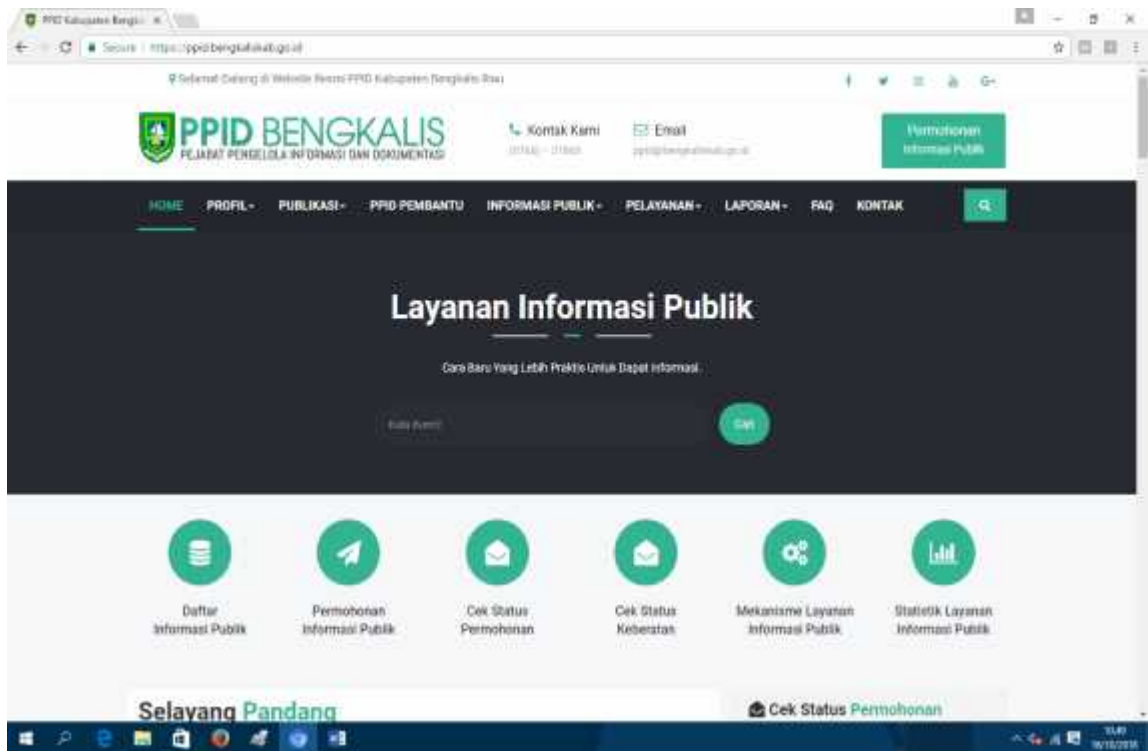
PPID Kabupaten Bengk ×

Secure | https://ppid.bengkaliskab.go.id

Selamat Datang di Website Resmi PPID Kabupaten Bengkalis Riau

PPID BENGKALIS
PEJABAT PENGELOLA INFORMASI DAN DOKUMENTASI

Kontak Kami
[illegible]

Email
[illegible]

Permohonan Informasi Publik

HOME PROFIL PUBLIKASI PPID PEMBANTU INFORMASI PUBLIK PELAYANAN LAPORAN FAQ KONTAK

Layanan Informasi Publik

Cara Baru Yang Lebih Praktis Untuk Dapat Informasi.

Kata Kunci

Cari

Daftar Informasi Publik

Permohonan Informasi Publik

Cek Status Permohonan

Cek Status Keberatan

Mekanisme Layanan Informasi Publik

Statistik Layanan Informasi Publik

Selayang Pandang

Cek Status Permohonan